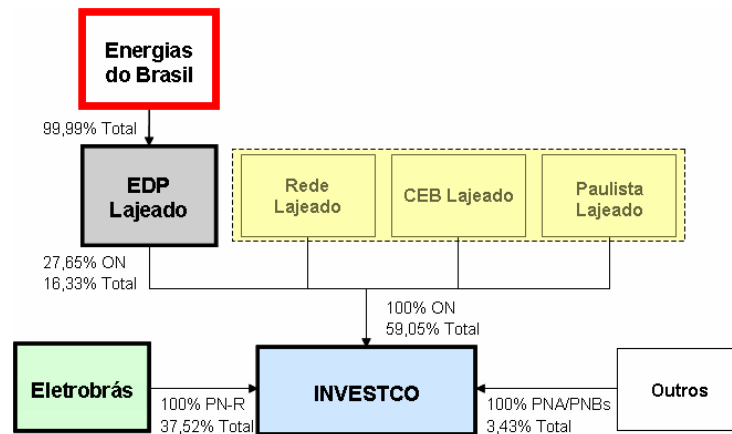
Energias do Brasil

99,99% Total

EDP Lajeado

Rede Lajeado

CEB Lajeado

Paulista Lajeado

27,65% ON
16,33% Total

100% ON
59,05% Total

Eletrobrás

100% PN-R
37,52% Total

INVESTCO

100% PNA/PNBs
3,43% Total

Outros